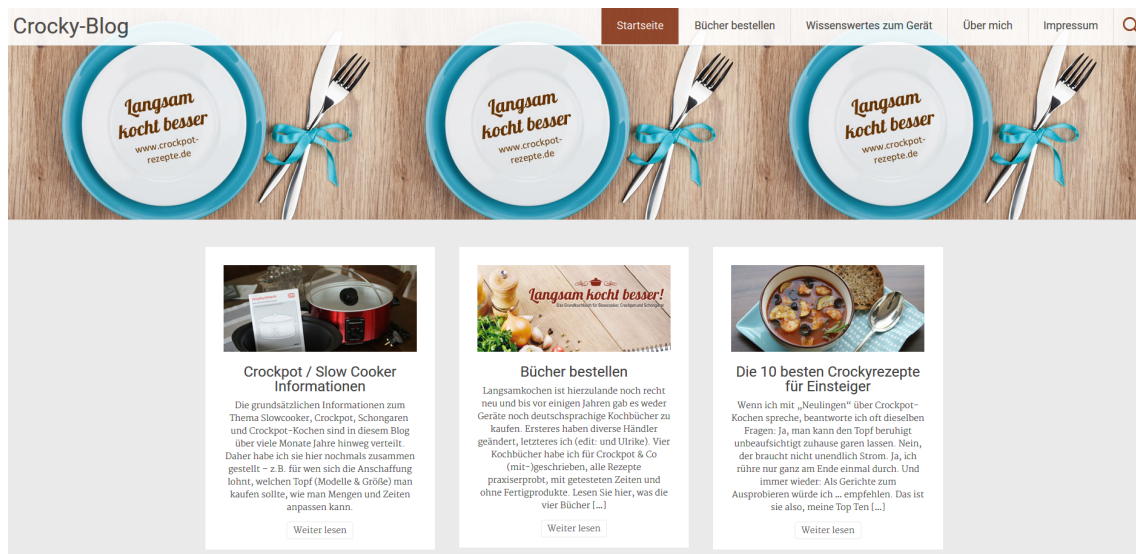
Crocky-Blog

Startseite | Bücher bestellen | Wissenswertes zum Gerät | Über mich | Impressum

Langsam kocht besser
www.crockpot-rezepte.de

Langsam kocht besser
www.crockpot-rezepte.de

Langsam kocht besser
www.crockpot-rezepte.de

Crockpot / Slow Cooker Informationen

Die grundsätzlichen Informationen zum Thema Slowcooker, Crockpot, Schongaren und Crockpot-Kochen sind in diesem Blog über viele Monate Jahre hinweg verteilt. Daher habe ich sie hier nochmals zusammen gestellt – z.B. für wen sich die Anschaffung lohnt, welchen Topf (Modelle & Größe) man kaufen sollte, wie man Mengen und Zeiten anpassen kann.

Weiter lesen

Langsam kocht besser!

Bücher bestellen

Langsamkochen ist hierzulande noch recht neu und bis vor einigen Jahren gab es weder Geräte noch deutschsprachige Kochbücher zu kaufen. Ersteres haben diverse Händler geändert, letzteres ich (edit: und Ulrike). Vier Kochbücher habe ich für Crockpot & Co (mit-)geschrieben, alle Rezepte praxiserprobt, mit getesteten Zeiten und ohne Fertigprodukte. Lesen Sie hier, was die vier Bücher […]

Weiter lesen

Die 10 besten Crockyrezepte für Einsteiger

Wenn ich mit „Neulingen" über Crockpot-Kochen spreche, beantworte ich oft dieselben Fragen: Ja, man kann den Topf beruhigt unbeaufsichtigt zuhause garen lassen. Nein, der braucht nicht unendlich Strom. Ja, ich rühre nur ganz am Ende einmal durch. Und immer wieder: Als Gerichte zum Ausprobieren würde ich … empfehlen. Das ist sie also, meine Top Ten […]

Weiter lesen